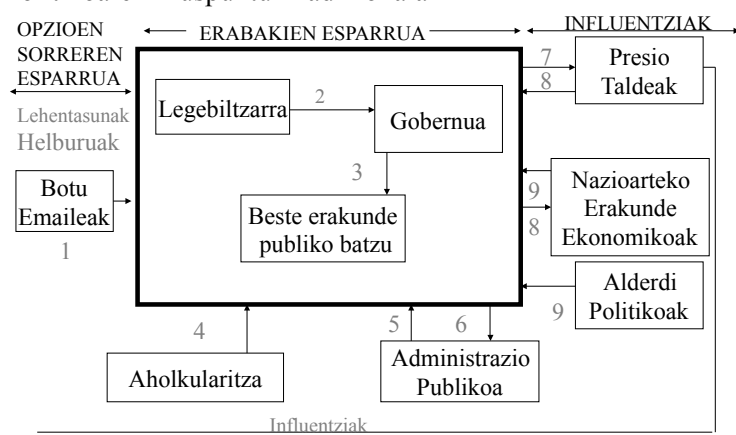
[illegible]

OPZIOEN SORREREN ESPARRUA

ERABAKIEN ESPARRUA

INFLUENTZIAK

Lehentasunak
Helburuak

Botu Emaileak

1

Legebiltzarra

2

Gobernua

3

Beste erakunde publiko batzu

7

8

Presio Taldeak

9

8

Nazioarteko Erakunde Ekonomikoak

Alderdi Politikoak

9

4

5

6

Aholkularitza

Administrazio Publikoa

Influentziak